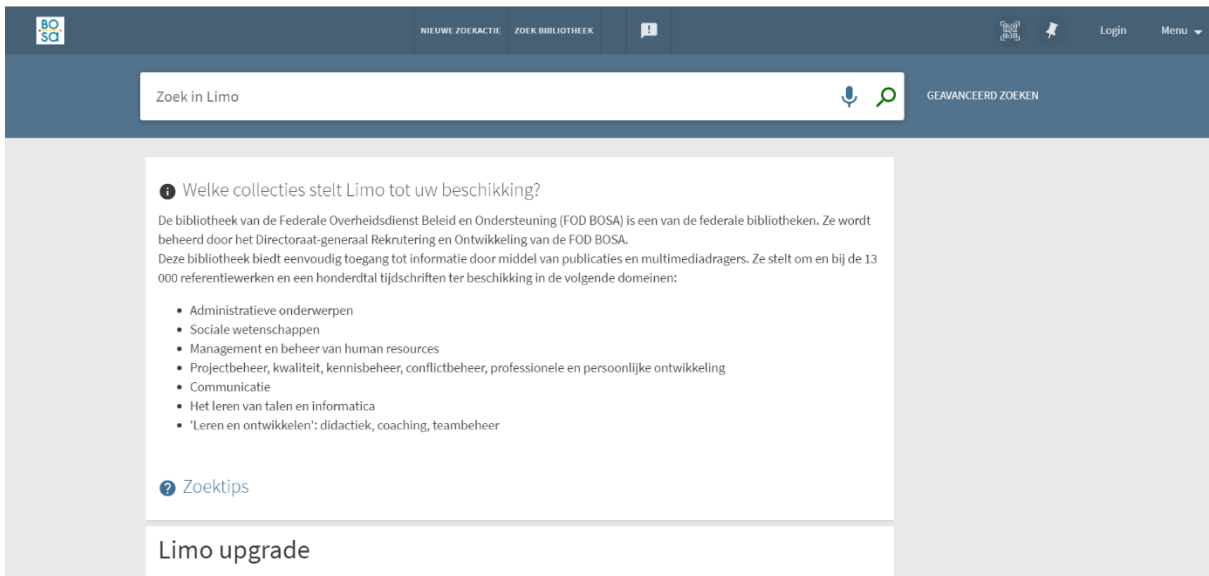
BO
SA

NIEUWE ZOEKACTIE ZOEK BIBLIOTHEEK

Login Menu

Zoek in Limo

GEAVANCEERD ZOEKEN

Welke collecties stelt Limo tot uw beschikking?

De bibliotheek van de Federale Overheidsdienst Beleid en Ondersteuning (FOD BOSA) is een van de federale bibliotheken. Ze wordt beheerd door het Directoraat-generaal Rekrutering en Ontwikkeling van de FOD BOSA.
Deze bibliotheek biedt eenvoudig toegang tot informatie door middel van publicaties en multimediadragers. Ze stelt om en bij de 13 000 referentiewerken en een honderdtal tijdschriften ter beschikking in de volgende domeinen:

- Administratieve onderwerpen
- Sociale wetenschappen
- Management en beheer van human resources
- Projectbeheer, kwaliteit, kennisbeheer, conflictbeheer, professionele en persoonlijke ontwikkeling
- Communicatie
- Het leren van talen en informatica
- 'Leren en ontwikkelen': didactiek, coaching, teambeheer

Zoektips

Limo upgrade